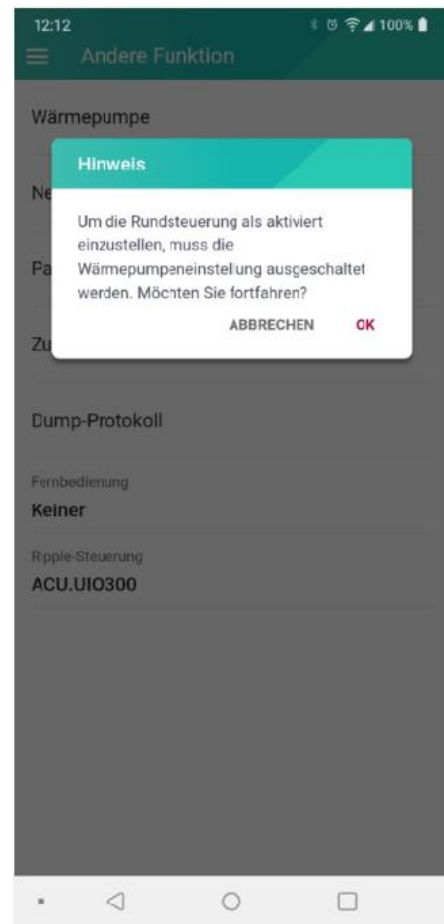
12:12
100%

Andere Funktion

Wärmepumpe

Ne

Pa

Zu

Hinweis

Um die Rundsteuerung als aktiviert einzustellen, muss die Wärmepumpeneinstellung ausgeschaltet werden. Möchten Sie fortfahren?

ABBRECHEN OK

Dump-Protokoll

Fernbedienung
Keiner

Ripple-Steuerung
ACU.UIO300